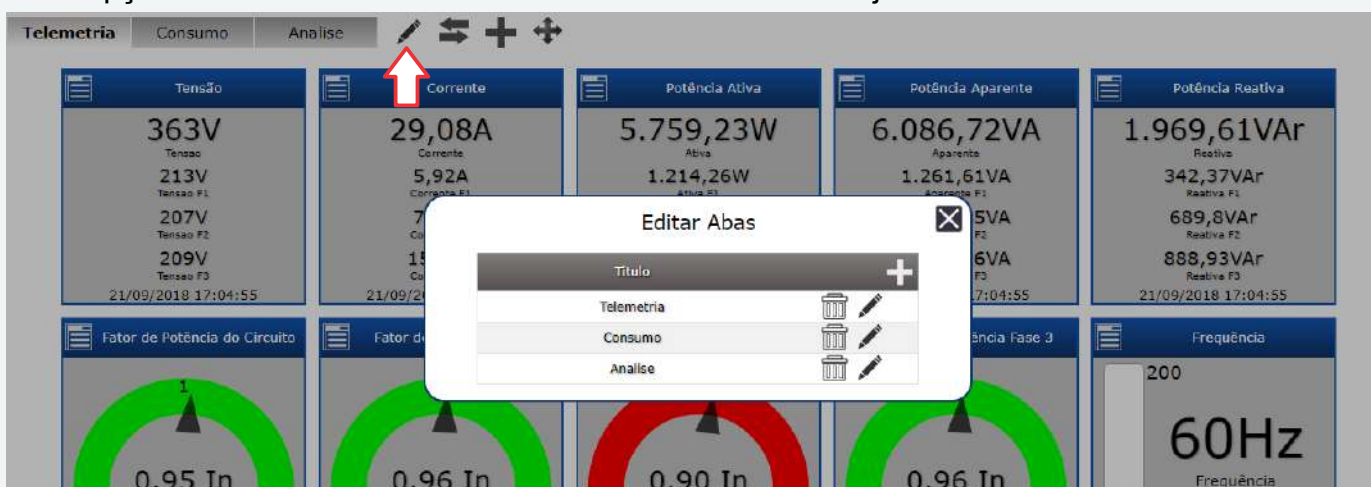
Telemetria Consumo Analise

Tensão
363V
Tensao
213V
Tensao F1
207V
Tensao F2
209V
Tensao F3
21/09/2018 17:04:55

Corrente
29,08A
Corrente
5,92A
Corrente F1
7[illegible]
Co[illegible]
15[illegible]
Co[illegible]
21/09/20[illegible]

Potência Ativa
5.759,23W
Ativa
1.214,26W
Ativa F1

Potência Aparente
6.086,72VA
Aparente
1.261,61VA
Aparente F1
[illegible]5VA
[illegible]6VA
F3
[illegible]7:04:55

Potência Reativa
1.969,61VAr
Reativa
342,37VAr
Reativa F1
689,8VAr
Reativa F2
888,93VAr
Reativa F3
21/09/2018 17:04:55

Editar Abas

| Titulo | |
|---|---|
| Telemetria | |
| Consumo | |
| Analise | |

Fator de Potência do Circuito
1
0,95 In

Fator de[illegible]
0,96 In

0,90 In

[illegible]ência Fase 3
0,96 In

Frequência
200
60Hz
Frequência